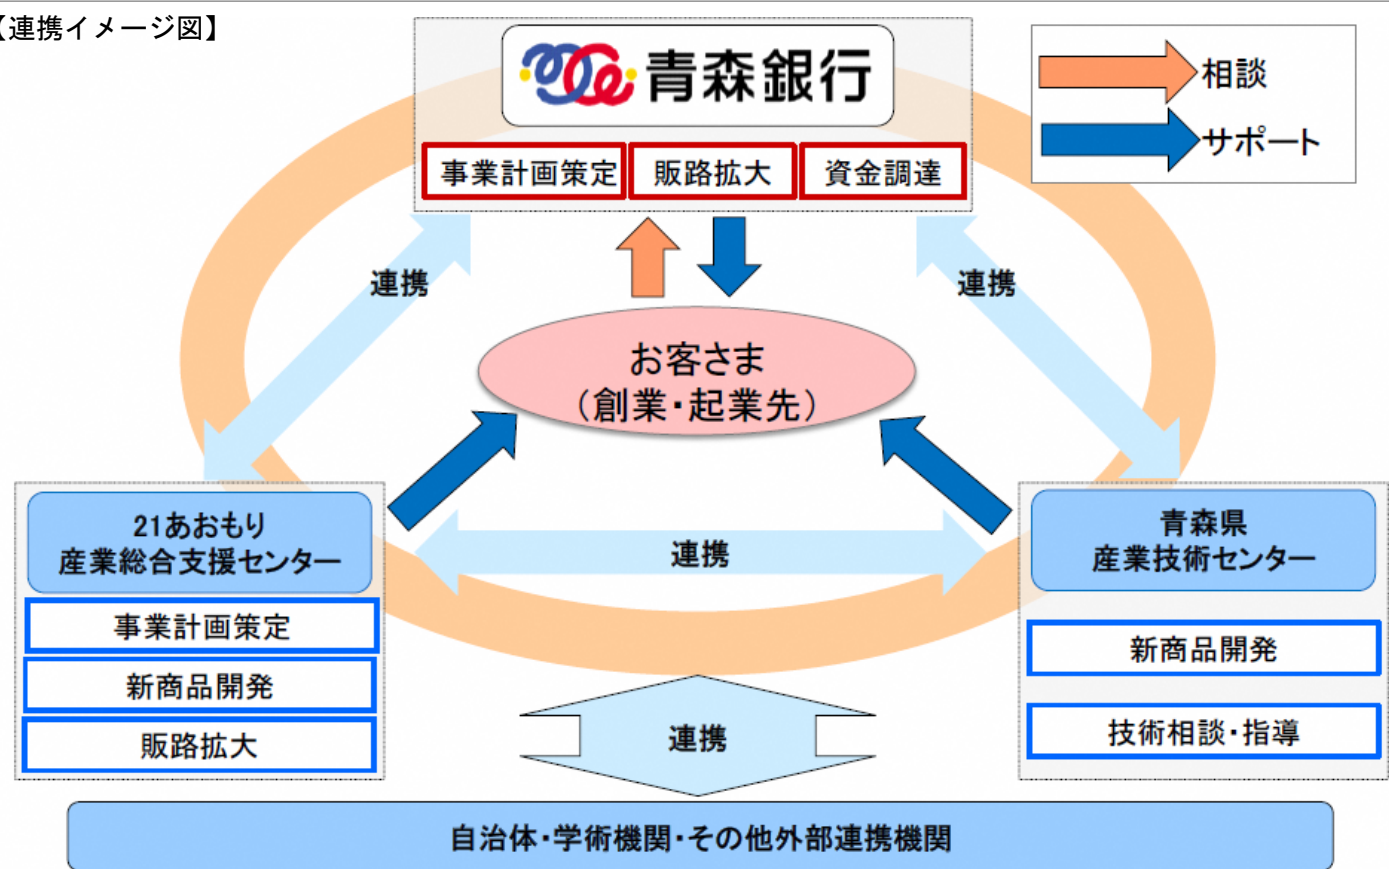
【連携イメージ図】

青森銀行

事業計画策定
販路拡大
資金調達

相談
サポート

連携
連携

お客さま
（創業・起業先）

21あおもり
産業総合支援センター

事業計画策定
新商品開発
販路拡大

連携

青森県
産業技術センター

新商品開発
技術相談・指導

連携

自治体・学術機関・その他外部連携機関